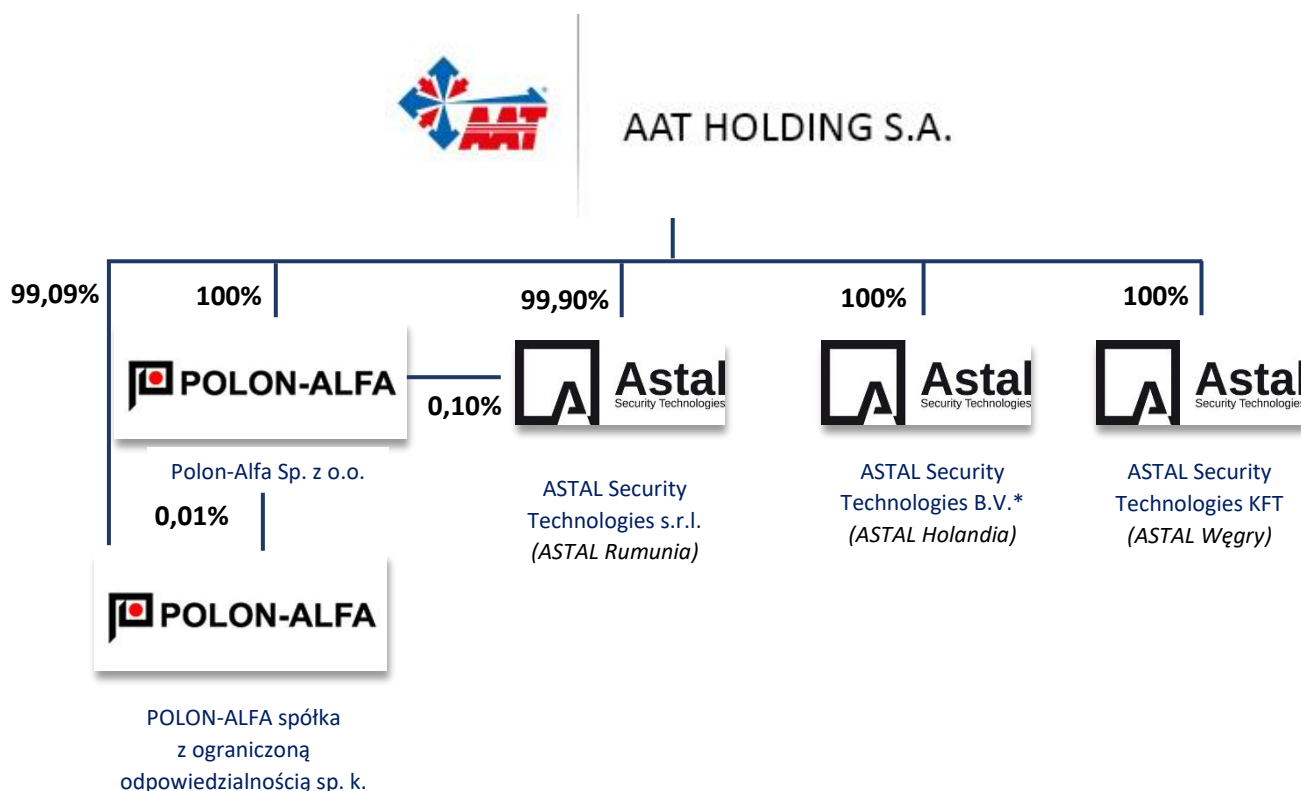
AAT

AAT HOLDING S.A.

99,09%

100%

POLON-ALFA

Polon-Alfa Sp. z o.o.

0,01%

POLON-ALFA

POLON-ALFA spółka z ograniczoną odpowiedzialnością sp. k.

99,90%

0,10%

Astal Security Technologies

ASTAL Security Technologies s.r.l. *(ASTAL Rumunia)*

100%

Astal Security Technologies

ASTAL Security Technologies B.V.* *(ASTAL Holandia)*

100%

Astal Security Technologies

ASTAL Security Technologies KFT *(ASTAL Węgry)*